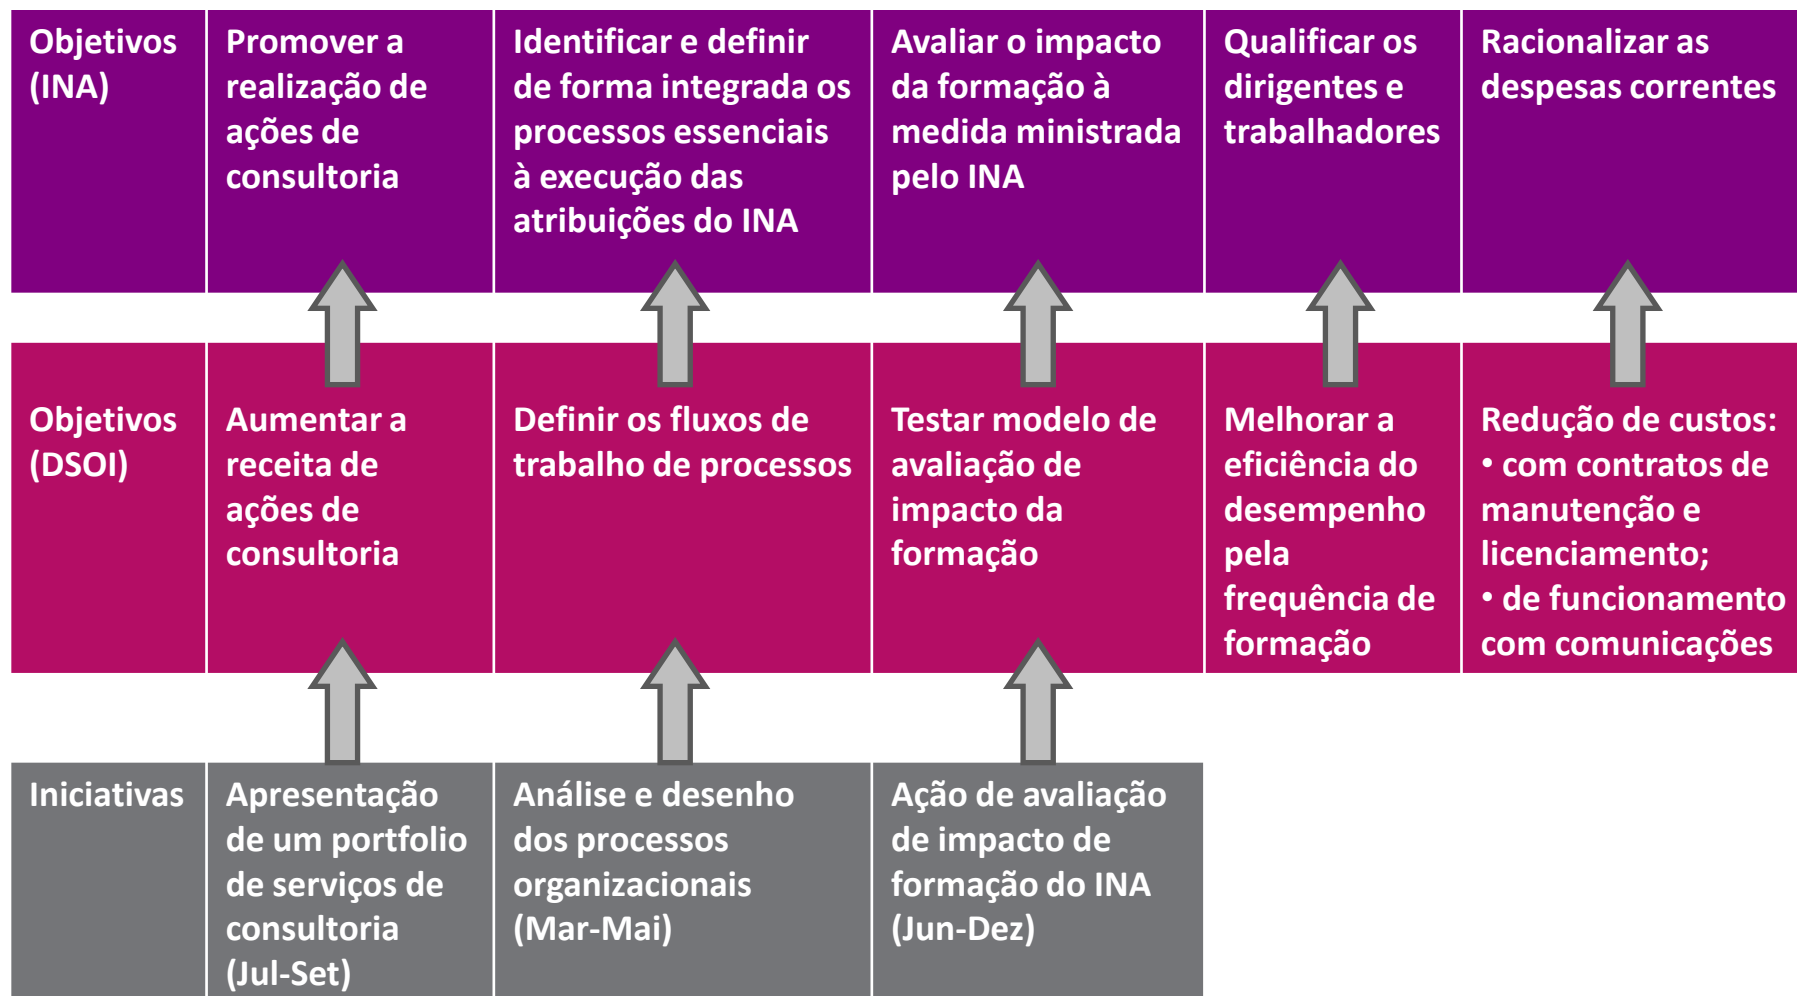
| Objetivos (INA) | Promover a realização de ações de consultoria | Identificar e definir de forma integrada os processos essenciais à execução das atribuições do INA | Avaliar o impacto da formação à medida ministrada pelo INA | Qualificar os dirigentes e trabalhadores | Racionalizar as despesas correntes |
|---|---|---|---|---|---|
| Objetivos (DSOI) | Aumentar a receita de ações de consultoria | Definir os fluxos de trabalho de processos | Testar modelo de avaliação de impacto da formação | Melhorar a eficiência do desempenho pela frequência de formação | Redução de custos: • com contratos de manutenção e licenciamento; • de funcionamento com comunicações |
| Iniciativas | Apresentação de um portfolio de serviços de consultoria (Jul-Set) | Análise e desenho dos processos organizacionais (Mar-Mai) | Ação de avaliação de impacto de formação do INA (Jun-Dez) | | |